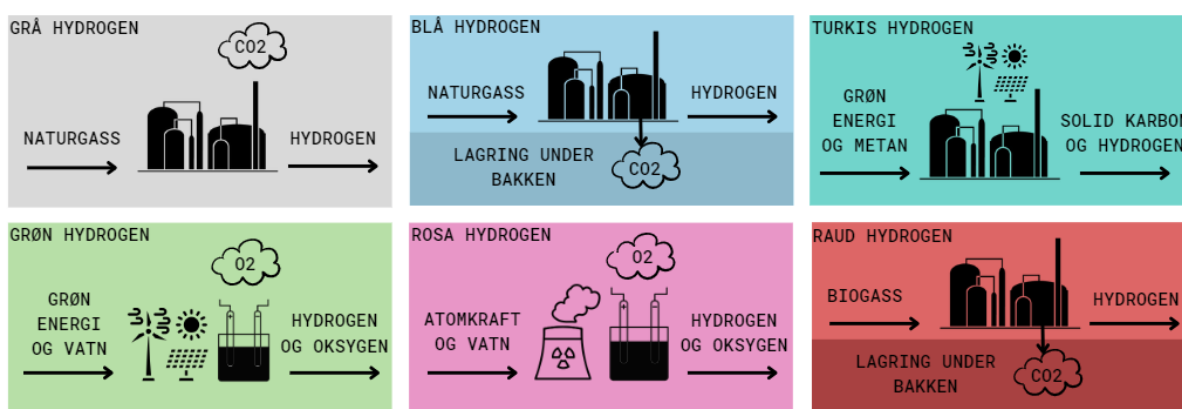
GRÅ HYDROGEN

CO2

NATURGASS

HYDROGEN

BLÅ HYDROGEN

NATURGASS

HYDROGEN

LAGRING UNDER BAKKEN

CO2

TURKIS HYDROGEN

GRØN ENERGI OG METAN

SOLID KARBON OG HYDROGEN

GRØN HYDROGEN

O2

GRØN ENERGI OG VATN

HYDROGEN OG OKSYGEN

ROSA HYDROGEN

O2

ATOMKRAFT OG VATN

HYDROGEN OG OKSYGEN

RAUD HYDROGEN

BIOGASS

HYDROGEN

LAGRING UNDER BAKKEN

CO2